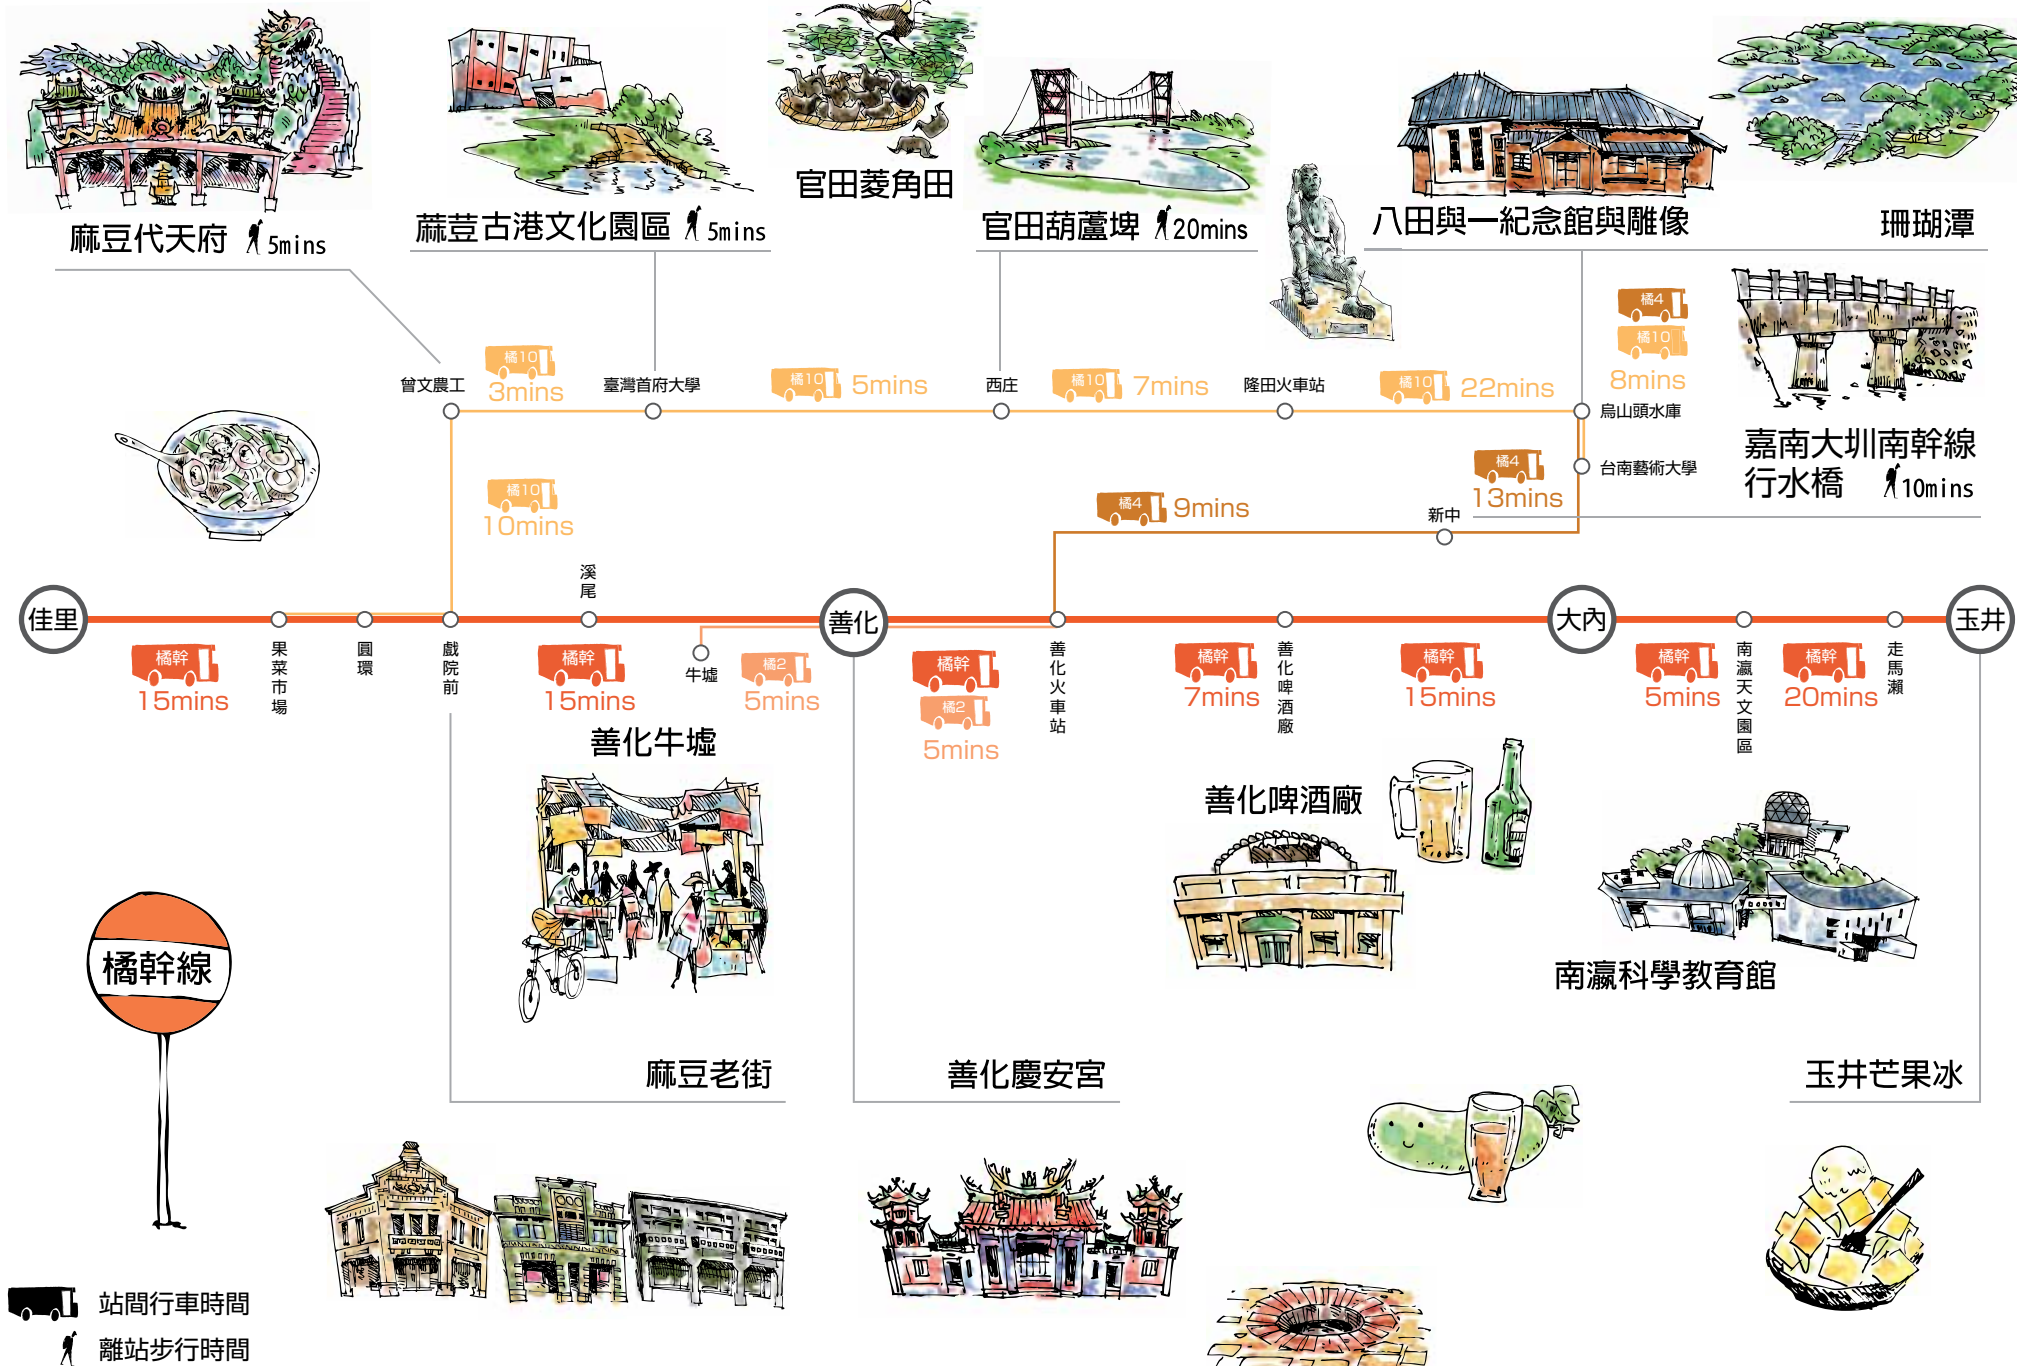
麻豆代天府 5mins

蔴荳古港文化園區 5mins

官田菱角田

官田葫蘆埤 20mins

八田與一紀念館與雕像

珊瑚潭

曾文農工
橘10
3mins
臺灣首府大學
橘10 5mins
西庄
橘10 7mins
隆田火車站
橘10 22mins
橘4
橘10
8mins
烏山頭水庫
台南藝術大學

嘉南大圳南幹線行水橋 10mins

橘10
10mins

橘4 9mins
新中
橘4
13mins

佳里
果菜市場
圓環
戲院前
溪尾
善化
善化火車站
善化啤酒廠
大內
南瀛天文園區
走馬瀨
玉井

橘幹
15mins
橘幹
15mins
牛墟
橘2
5mins
橘幹
橘2
5mins
橘幹
7mins
橘幹
15mins
橘幹
5mins
橘幹
20mins

善化牛墟

善化啤酒廠

南瀛科學教育館

麻豆老街

善化慶安宮

玉井芒果冰

橘幹線

站間行車時間
離站步行時間